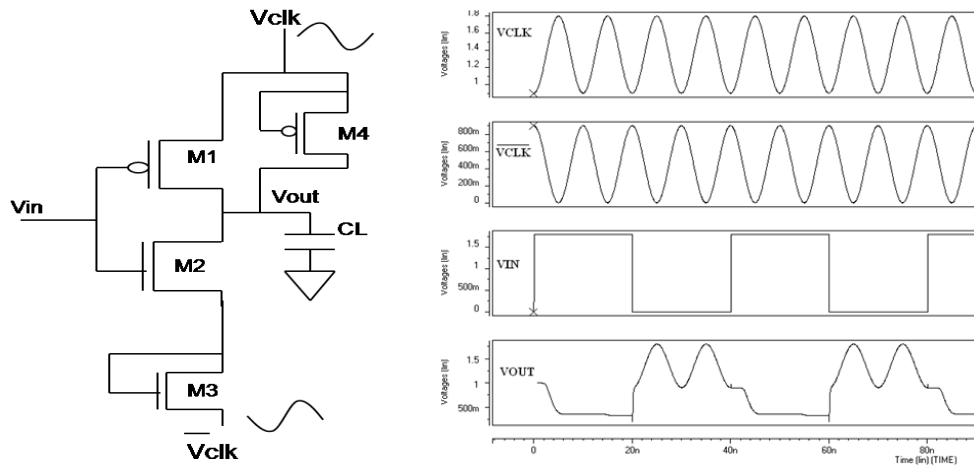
Vclk

M4

M1

Vout

Vin

CL

M2

M3

$\overline{\text{Vclk}}$

1.8
1.6
1.4
1.2
1
Voltages (lin)
VCLK

800m
600m
400m
200m
0
Voltages (lin)
$\overline{\text{VCLK}}$

1.5
1
500m
0
Voltages (lin)
VIN

1.5
1
500m
Voltages (lin)
VOUT

0
20n
40n
60n
80n
Time (lin) (TIME)